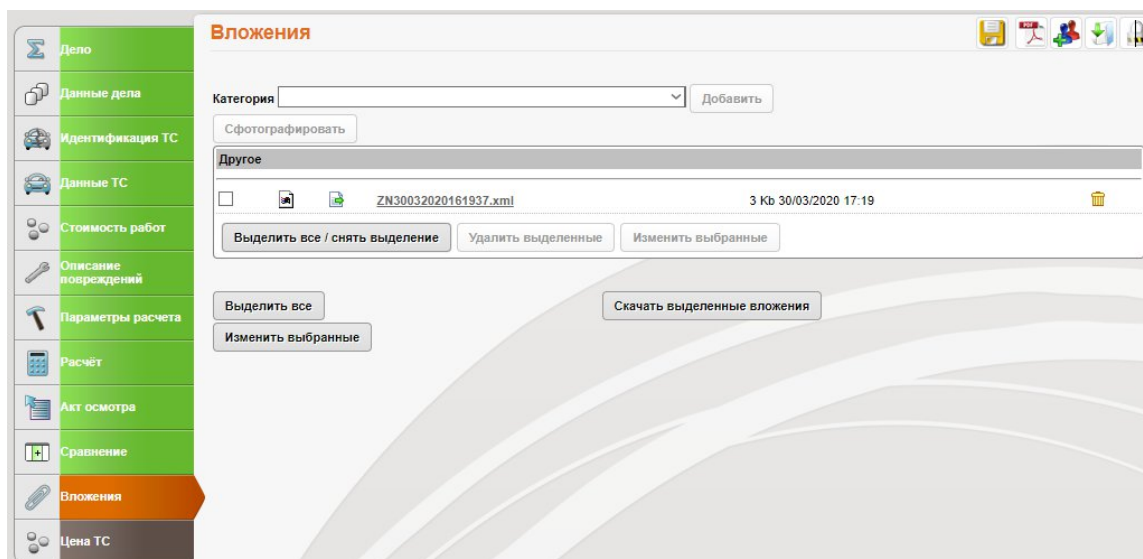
Дело
Данные дела
Идентификация ТС
Данные ТС
Стоимость работ
Описание повреждений
Параметры расчета
Расчёт
Акт осмотра
Сравнение
Вложения
Цена ТС

Вложения

PDF

Категория

Добавить

Сфотографировать

Другое

ZN30032020161937.xml 3 Kb 30/03/2020 17:19

Выделить все / снять выделение

Удалить выделенные

Изменить выбранные

Выделить все

Скачать выделенные вложения

Изменить выбранные